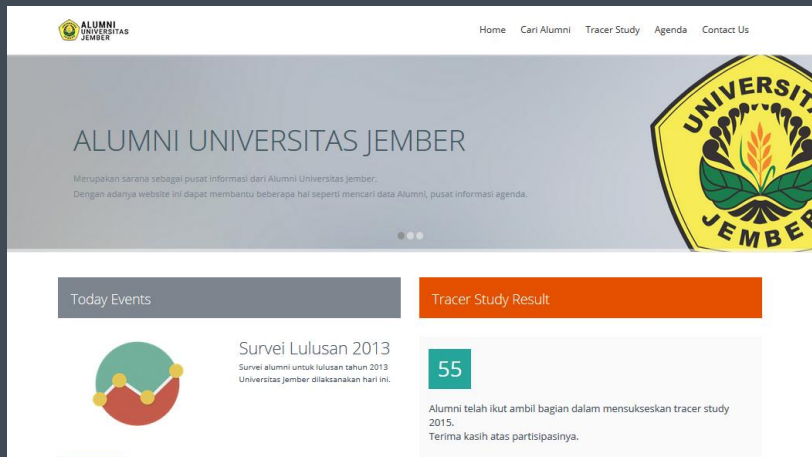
ALUMNI UNIVERSITAS JEMBER

Home Cari Alumni Tracer Study Agenda Contact Us

ALUMNI UNIVERSITAS JEMBER

Merupakan sarana sebagai pusat informasi dari Alumni Universitas Jember.
Dengan adanya website ini dapat membantu beberapa hal seperti mencari data Alumni, pusat informasi agenda.

UNIVERSITAS JEMBER

Today Events

Survei Lulusan 2013

Survei alumni untuk lulusan tahun 2013 Universitas Jember dilaksanakan hari ini.

Tracer Study Result

55

Alumni telah ikut ambil bagian dalam mensukseskan tracer study 2015.
Terima kasih atas partisipasinya.